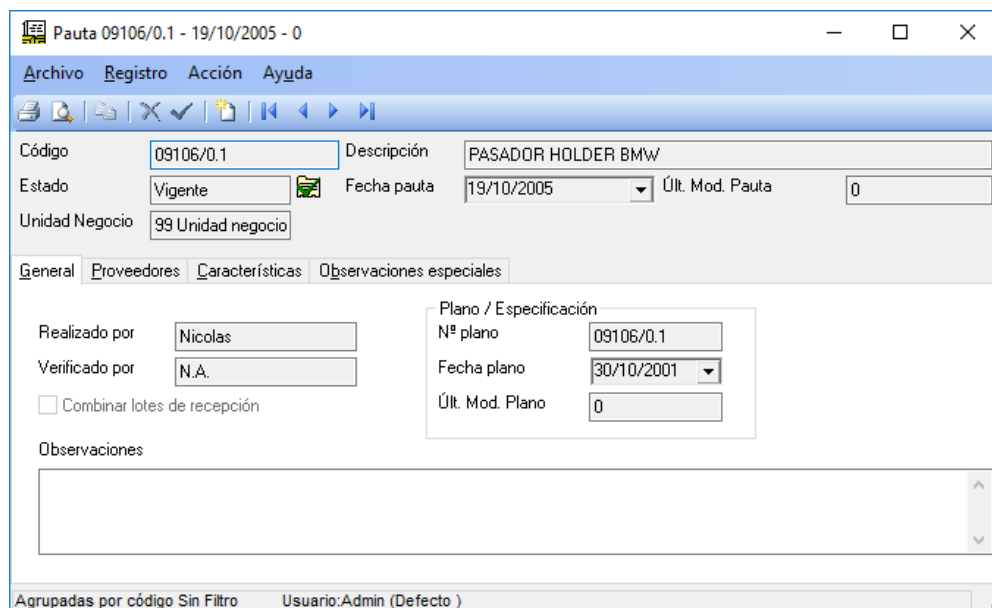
Pauta 09106/0.1 - 19/10/2005 - 0

Archivo Registro Acción Ayuda

Código 09106/0.1 Descripción PASADOR HOLDER BMW

Estado Vigente Fecha pauta 19/10/2005 Últ. Mod. Pauta 0

Unidad Negocio 99 Unidad negocio

General Proveedores Características Observaciones especiales

Realizado por Nicolas

Verificado por N.A.

Combinar lotes de recepción

Plano / Especificación

Nº plano 09106/0.1

Fecha plano 30/10/2001

Últ. Mod. Plano 0

Observaciones

Agrupadas por código Sin Filtro Usuario:Admin (Defecto )